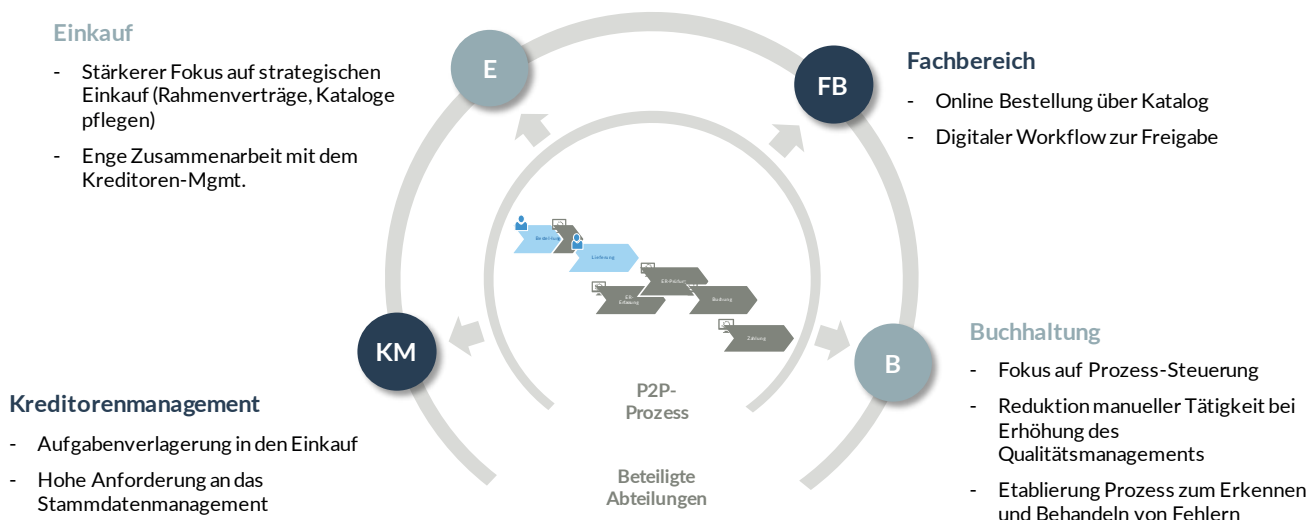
Einkauf

- Stärkerer Fokus auf strategischen Einkauf (Rahmenverträge, Kataloge pflegen)
- Enge Zusammenarbeit mit dem Kreditoren-Mgmt.

E

FB

Fachbereich

- Online Bestellung über Katalog
- Digitaler Workflow zur Freigabe

Bestellung

Lieferung

ER-Erfassung

ER-Prüfung

Buchung

Zahlung

KM

B

Buchhaltung

- Fokus auf Prozess-Steuerung
- Reduktion manueller Tätigkeit bei Erhöhung des Qualitätsmanagements
- Etablierung Prozess zum Erkennen und Behandeln von Fehlern

Kreditorenmanagement

- Aufgabenverlagerung in den Einkauf
- Hohe Anforderung an das Stammdatenmanagement

P2P-Prozess

Beteiligte Abteilungen